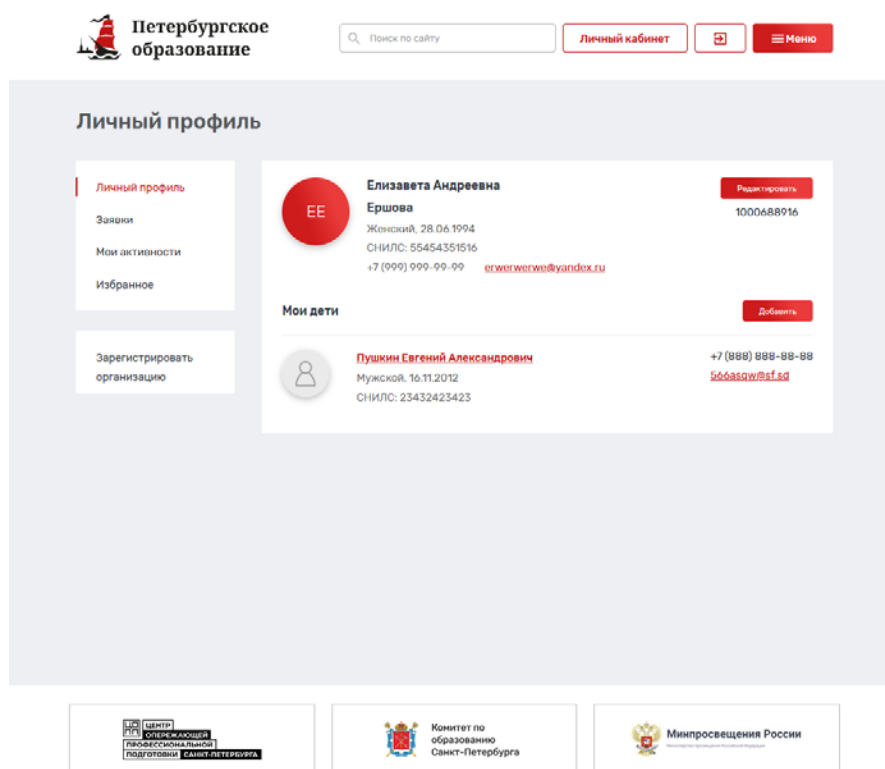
Петербургское образование

Поиск по сайту

Личный кабинет

Меню

Личный профиль

Личный профиль

Заявки

Мои активности

Избранное

Зарегистрировать организацию

ЕЕ

Елизавета Андреевна Ершова

Женский, 28.06.1994

СНИЛС: 55454351516

+7 (999) 999-99-99 erwerwerwe@yandex.ru

Редактировать

1000688916

Мои дети

Добавить

Пушкин Евгений Александрович

Мужской, 16.11.2012

СНИЛС: 23432423423

+7 (888) 888-88-88

566asgw@sf.sd

ЦОПП ЦЕНТР ОПЕРЕЖАЮЩЕЙ ПРОФЕССИОНАЛЬНОЙ ПОДГОТОВКИ САНКТ-ПЕТЕРБУРГА

Комитет по образованию Санкт-Петербурга

Минпросвещения России

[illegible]